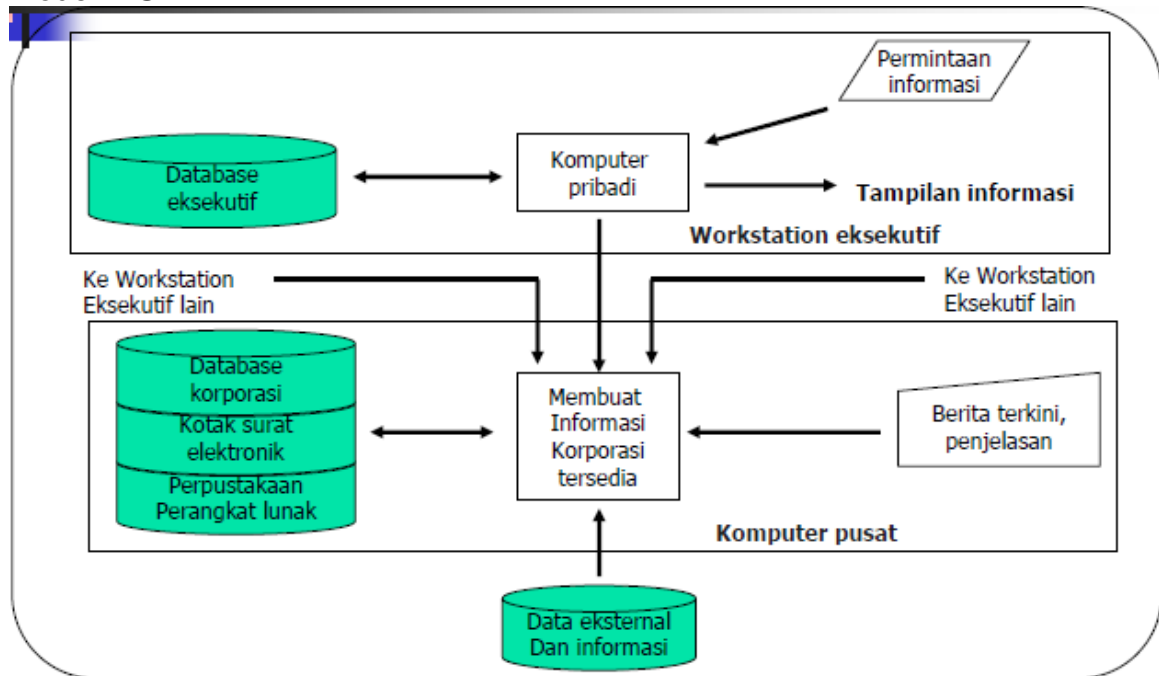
Permintaan informasi

Database eksekutif

Komputer pribadi

Tampilan informasi

Workstation eksekutif

Ke Workstation Eksekutif lain

Ke Workstation Eksekutif lain

Database korporasi

Kotak surat elektronik

Perpustakaan Perangkat lunak

Membuat Informasi Korporasi tersedia

Berita terkini, penjelasan

Komputer pusat

Data eksternal Dan informasi